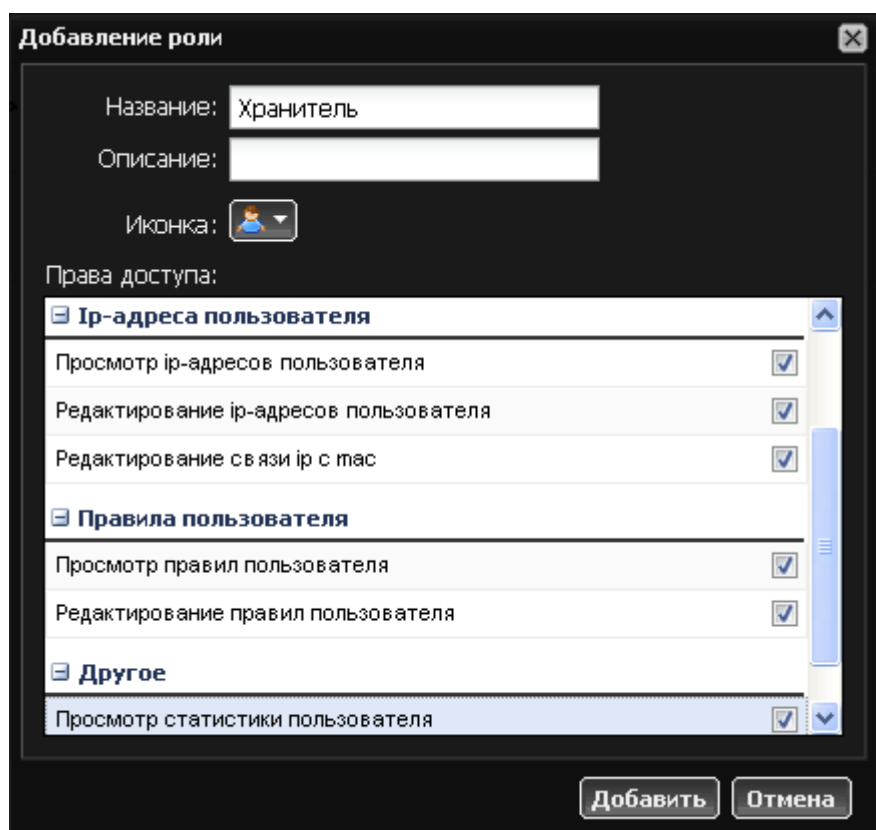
Добавление роли

Название: Хранитель

Описание:

Иконка:

Права доступа:

⊟ Ip-адреса пользователя

Просмотр ip-адресов пользователя

Редактирование ip-адресов пользователя

Редактирование связи ip с mac

⊟ Правила пользователя

Просмотр правил пользователя

Редактирование правил пользователя

⊟ Другое

Просмотр статистики пользователя

Добавить Отмена